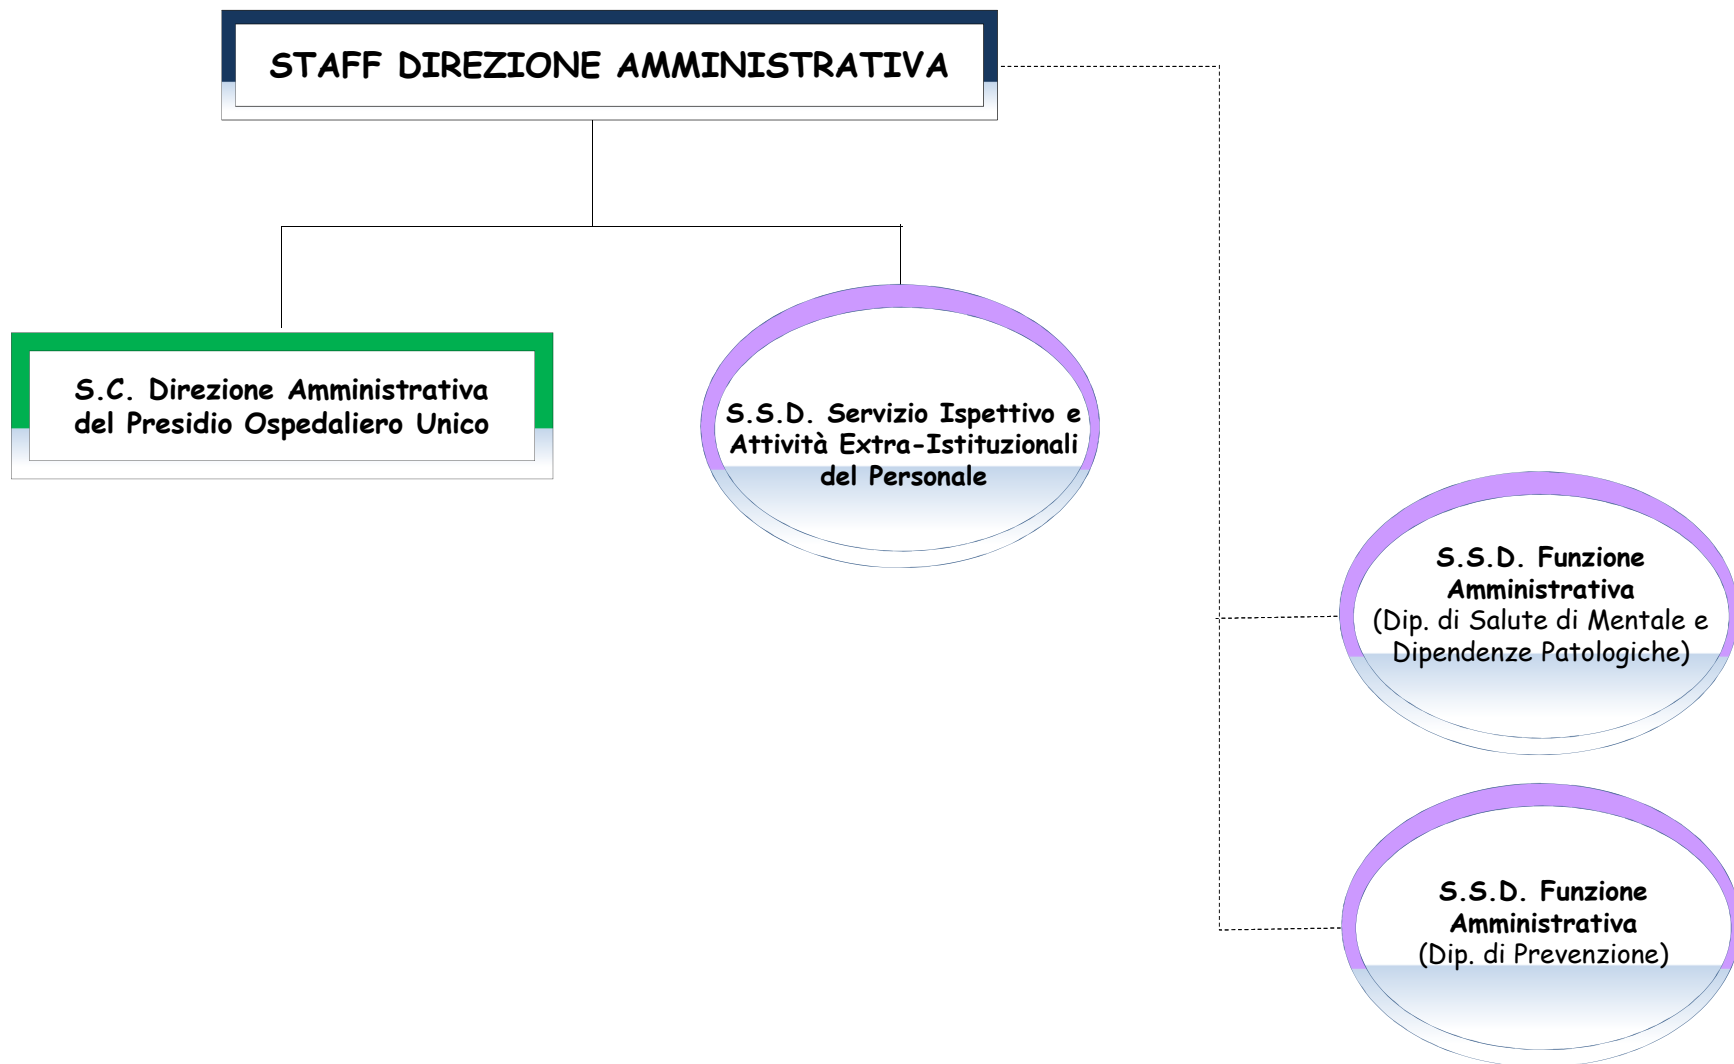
STAFF DIREZIONE AMMINISTRATIVA

S.C. Direzione Amministrativa del Presidio Ospedaliero Unico

S.S.D. Servizio Ispettivo e Attività Extra-Istituzionali del Personale

S.S.D. Funzione Amministrativa (Dip. di Salute di Mentale e Dipendenze Patologiche)

S.S.D. Funzione Amministrativa (Dip. di Prevenzione)